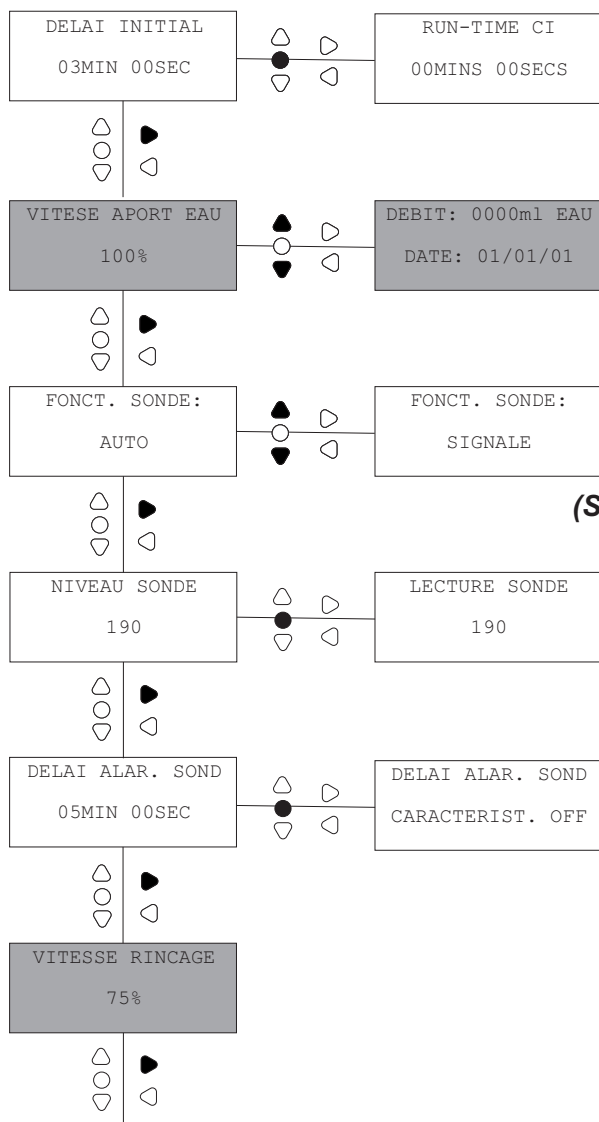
DELAI INITIAL
03MIN 00SEC

RUN-TIME CI
00MINS 00SECS

VITESE APORT EAU
100%

DEBIT: 0000ml EAU
DATE: 01/01/01

FONCT. SONDE:
AUTO

FONCT. SONDE:
SIGNALE

(S

NIVEAU SONDE
190

LECTURE SONDE
190

DELAI ALAR. SOND
05MIN 00SEC

DELAI ALAR. SOND
CARACTERIST. OFF

VITESSE RINCAGE
75%